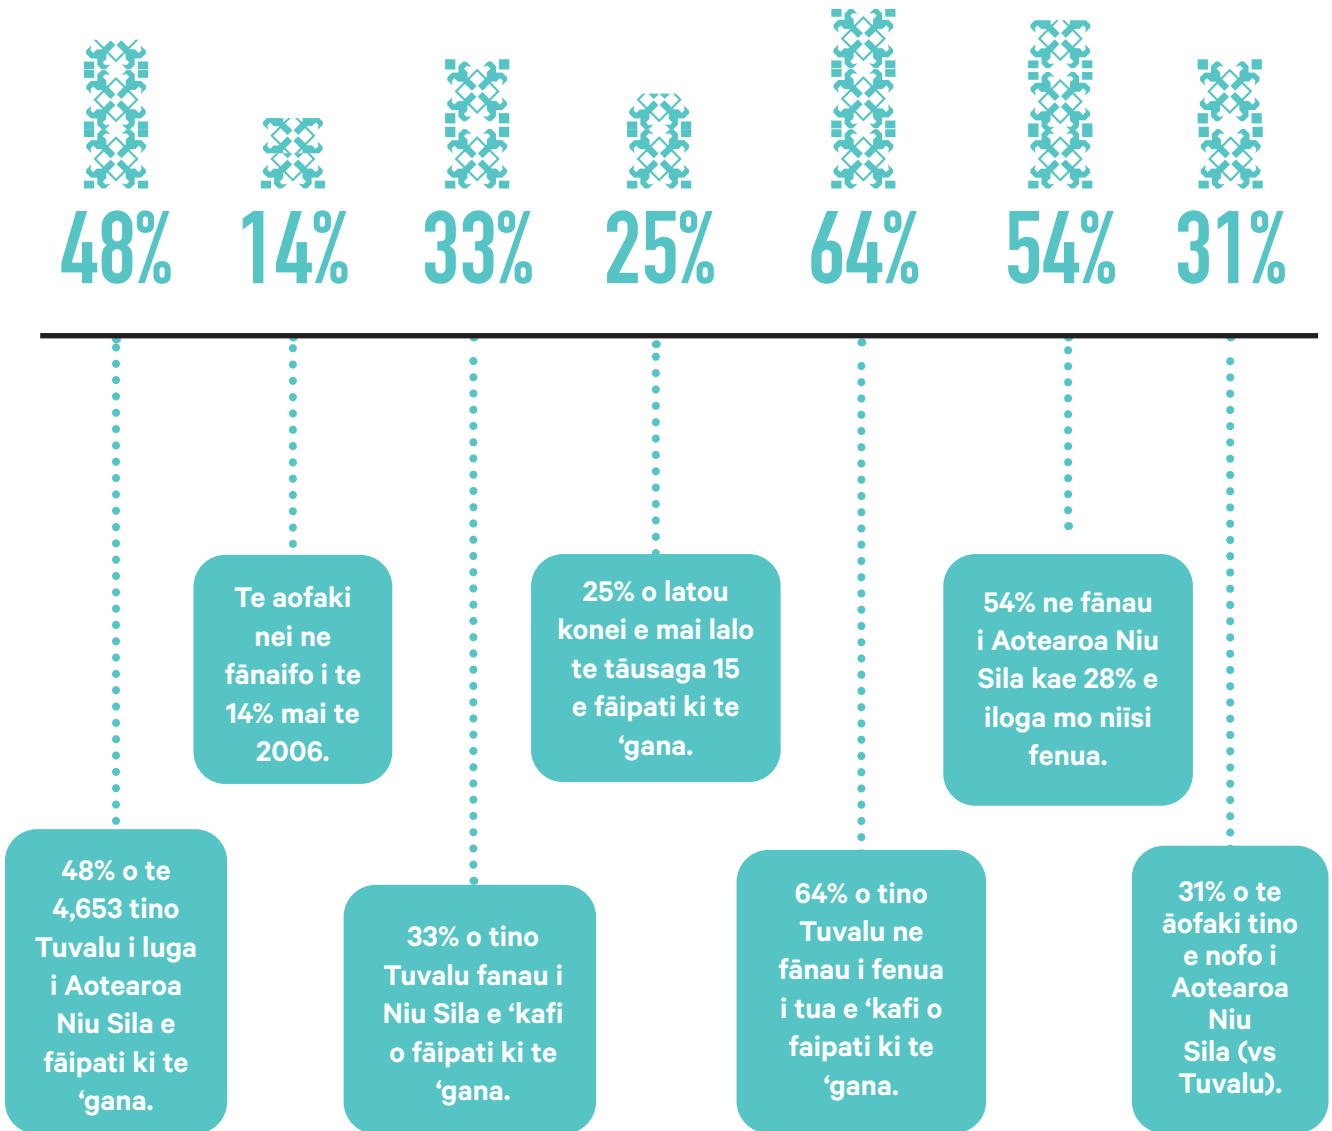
48% 14% 33% 25% 64% 54% 31%

Te aofaki nei ne fānaifo i te 14% mai te 2006.

25% o latou konei e mai lalo te tāusaga 15 e fāipati ki te ‘gana.

54% ne fānau i Aotearoa Niu Sila kae 28% e iloga mo niisi fenua.

48% o te 4,653 tino Tuvalu i luga i Aotearoa Niu Sila e fāipati ki te ‘gana.

33% o tino Tuvalu fanau i Niu Sila e ‘kafi o fāipati ki te ‘gana.

64% o tino Tuvalu ne fānau i fenua i tua e ‘kafi o faipati ki te ‘gana.

31% o te āofaki tino e nofo i Aotearoa Niu Sila (vs Tuvalu).